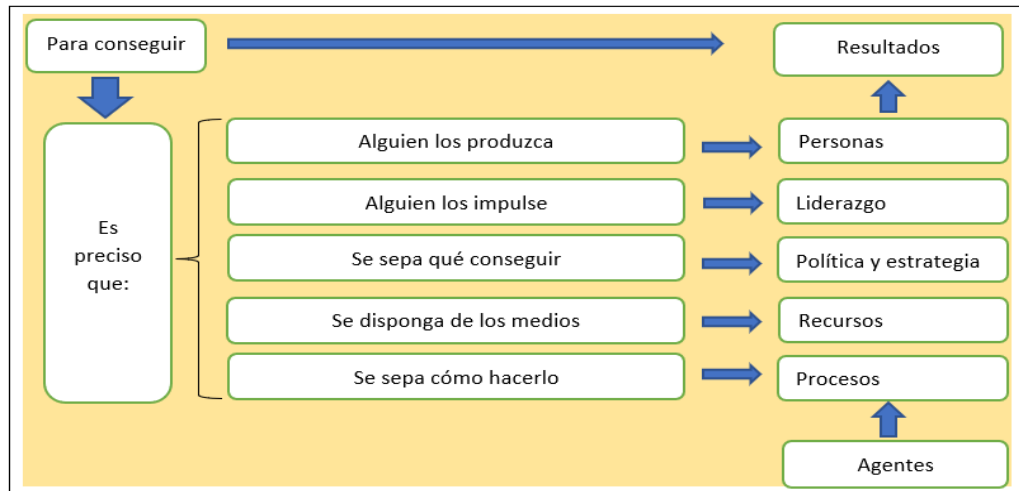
Para conseguir

Resultados

Es preciso que:

Alguien los produzca

Personas

Alguien los impulse

Liderazgo

Se sepa qué conseguir

Política y estrategia

Se disponga de los medios

Recursos

Se sepa cómo hacerlo

Procesos

Agentes